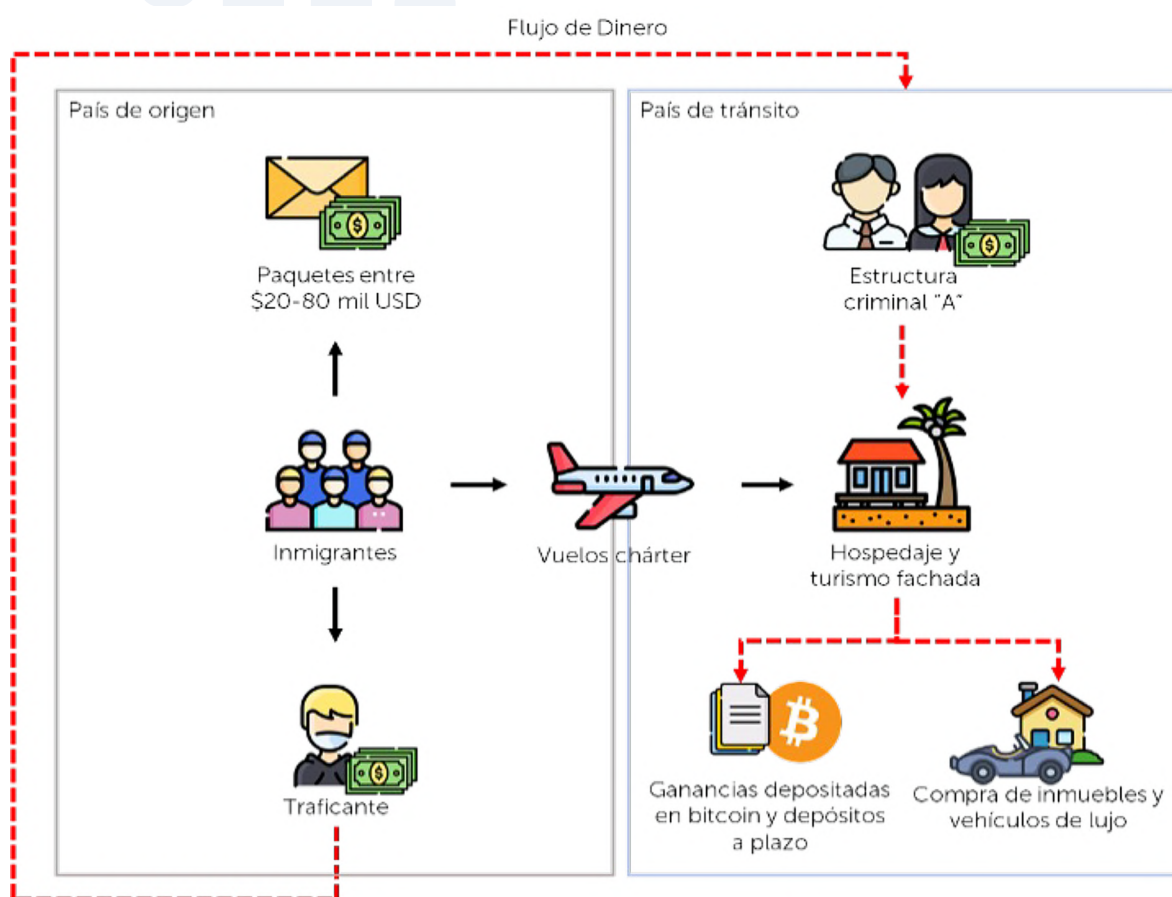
Flujo de Dinero

País de origen

Paquetes entre \$20-80 mil USD

Inmigrantes

Traficante

Vuelos chárter

País de tránsito

Estructura criminal "A"

Hospedaje y turismo fachada

Ganancias depositadas en bitcoin y depósitos a plazo

Compra de inmuebles y vehículos de lujo